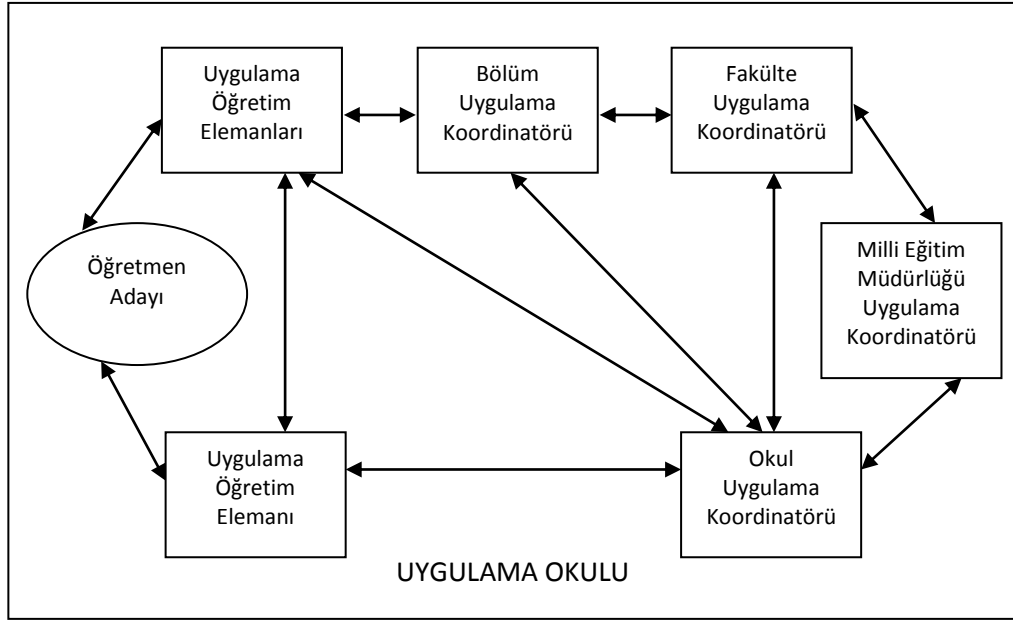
Uygulama Öğretim Elemanları

Bölüm Uygulama Koordinatörü

Fakülte Uygulama Koordinatörü

Öğretmen Adayı

Milli Eğitim Müdürlüğü Uygulama Koordinatörü

Uygulama Öğretim Elemanı

Okul Uygulama Koordinatörü

UYGULAMA OKULU